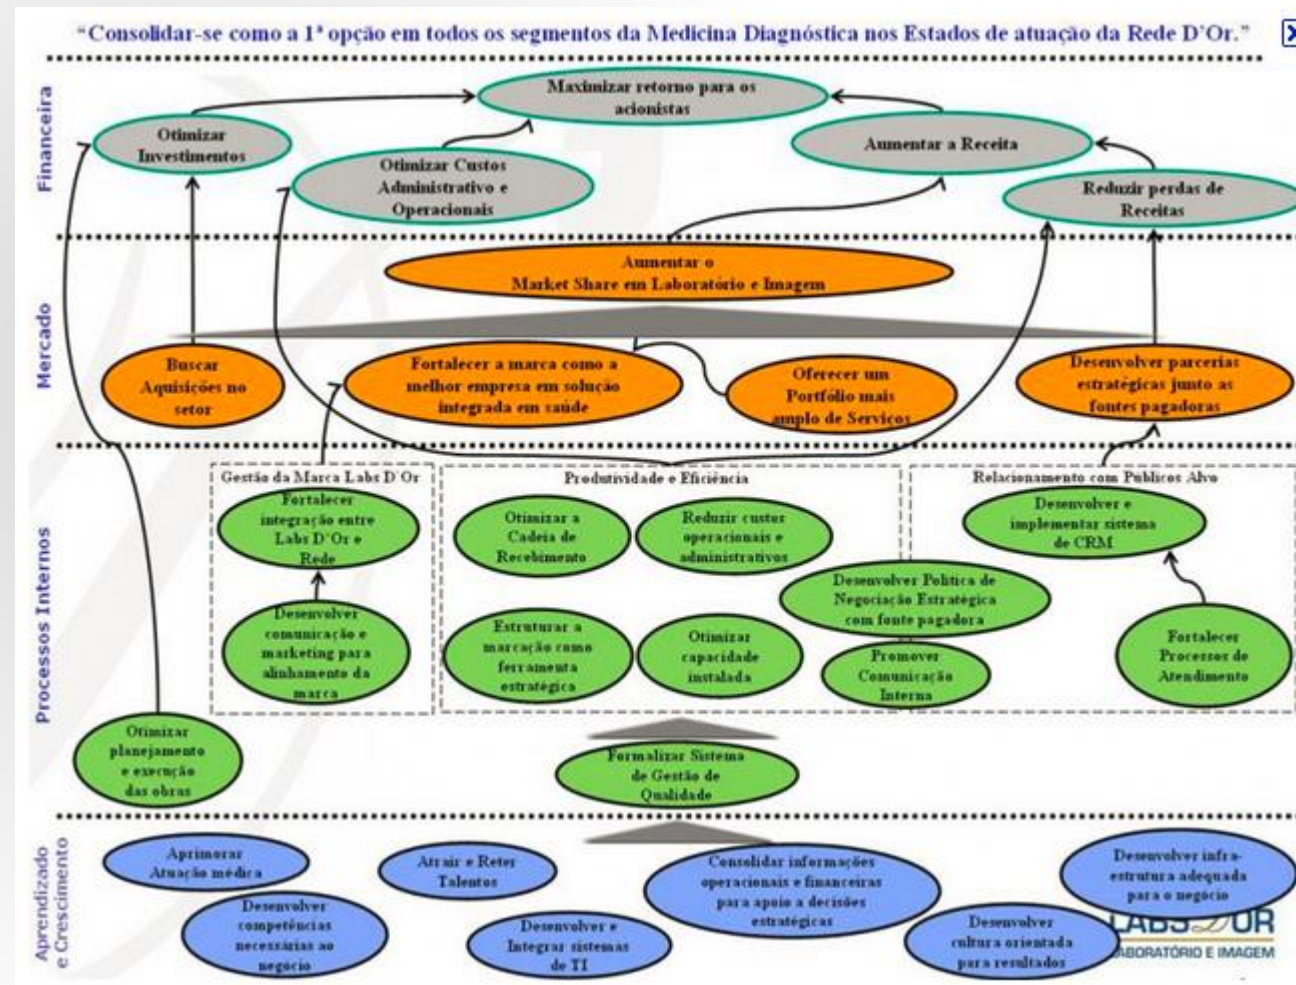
"Consolidar-se como a 1ª opção em todos os segmentos da Medicina Diagnóstica nos Estados de atuação da Rede D'Or."

Financeira

Maximizar retorno para os acionistas

Otimizar Investimentos

Otimizar Custos Administrativo e Operacionais

Aumentar a Receita

Reduzir perdas de Receitas

Mercado

Aumentar o Market Share em Laboratório e Imagem

Buscar Aquisições no setor

Fortalecer a marca como a melhor empresa em solução integrada em saúde

Oferecer um Portfólio mais amplo de Serviços

Desenvolver parcerias estratégicas junto as fontes pagadoras

Processos Internos

Gestão da Marca Labs D'Or

Fortalecer integração entre Labs D'Or e Rede

Desenvolver comunicação e marketing para alinhamento da marca

Produtividade e Eficiência

Otimizar a Cadeia de Recebimento

Reduzir custos operacionais e administrativos

Estruturar a marcação como ferramenta estratégica

Otimizar capacidade instalada

Desenvolver Política de Negociação Estratégica com fonte pagadora

Promover Comunicação Interna

Relacionamento com Publicos Alvo

Desenvolver e implementar sistema de CRM

Fortalecer Processos de Atendimento

Otimizar planejamento e execução das obras

Formalizar Sistema de Gestão de Qualidade

Aprendizado e Crescimento

Aprimorar Atuação médica

Desenvolver competências necessárias ao negocio

Atrair e Reter Talentos

Desenvolver e Integrar sistemas de TI

Consolidar informações operacionais e financeiras para apoio a decisões estratégicas

Desenvolver cultura orientada para resultados

Desenvolver infra-estrutura adequada para o negócio

LABS D'OR
LABORATÓRIO E IMAGEM